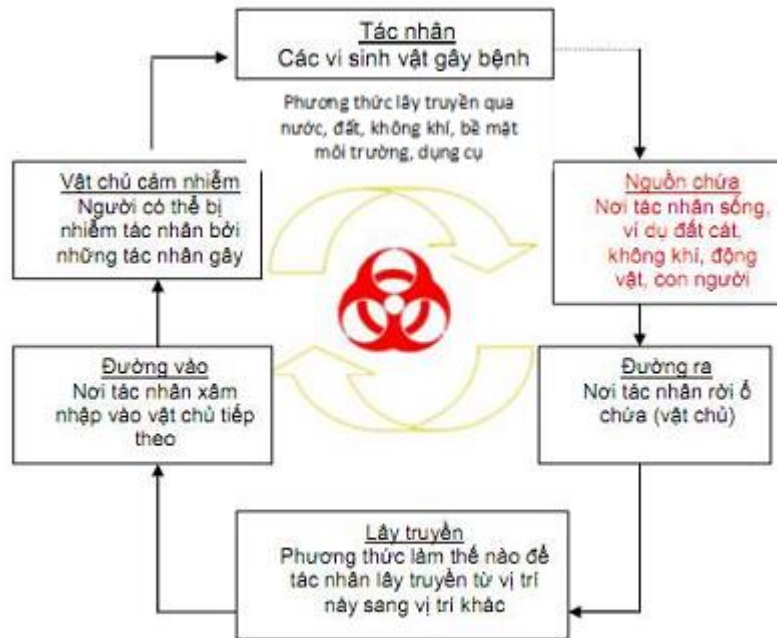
Tác nhân
Các vi sinh vật gây bệnh

Phương thức lây truyền qua nước, đất, không khí, bề mặt môi trường, dụng cụ

Nguồn chứa
Nơi tác nhân sống, ví dụ đất cát, không khí, động vật, con người

Đường ra
Nơi tác nhân rời ổ chứa (vật chủ)

Lây truyền
Phương thức làm thế nào để tác nhân lây truyền từ vị trí này sang vị trí khác

Đường vào
Nơi tác nhân xâm nhập vào vật chủ tiếp theo

Vật chủ cảm nhiễm
Người có thể bị nhiễm tác nhân bởi những tác nhân gây